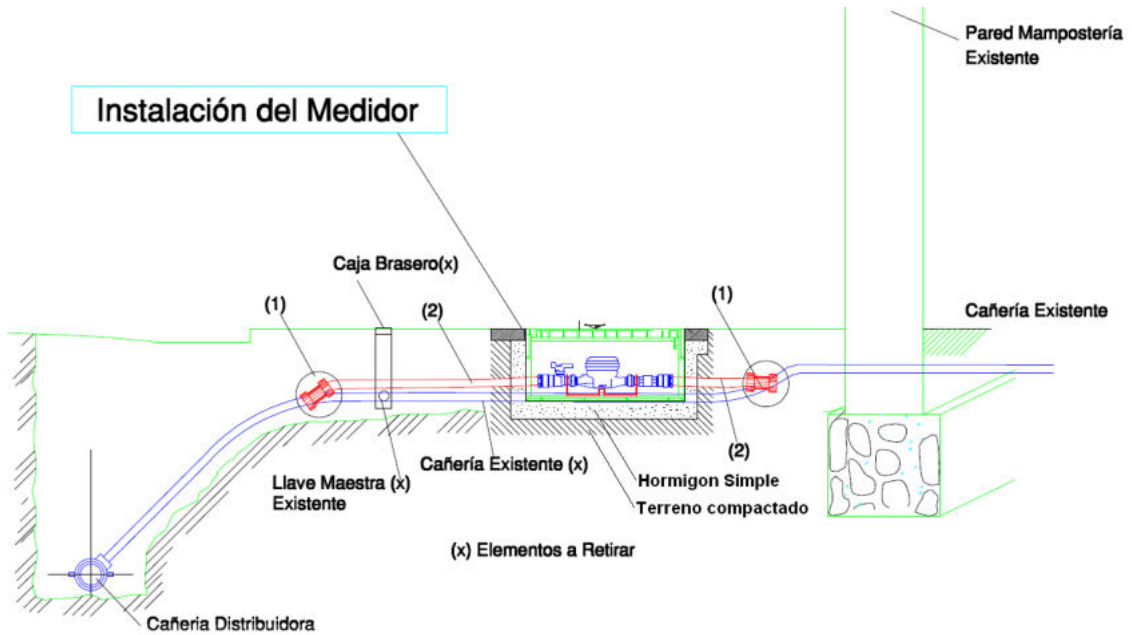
Pared Mampostería Existente

Instalación del Medidor

Caja Brasero(x)

(1)

(2)

(1)

Cañería Existente

(2)

Llave Maestra (x) Existente

Cañería Existente (x)

Hormigon Simple

Terreno compactado

(x) Elementos a Retirar

Cañeria Distribuidora